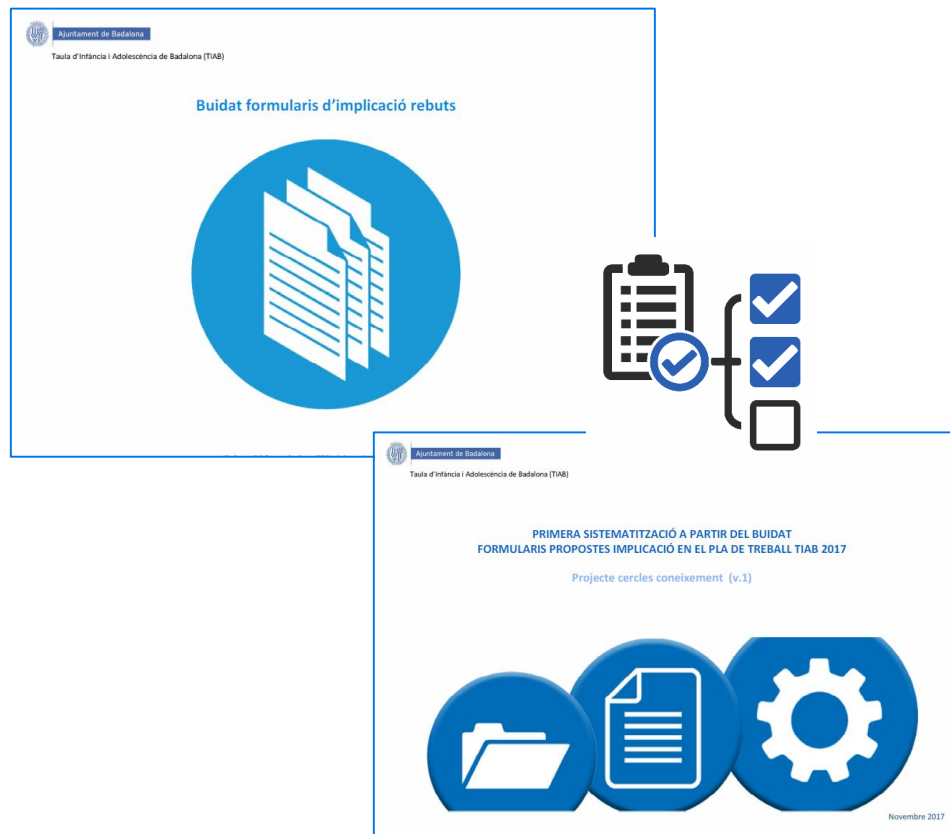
Ajuntament de Badalona

Taula d'Infància i Adolescència de Badalona (TIAB)

Buidat formularis d'implicació rebuts

Ajuntament de Badalona

Taula d'Infància i Adolescència de Badalona (TIAB)

PRIMERA SISTEMATITZACIÓ A PARTIR DEL BUIDAT FORMULARIS PROPOSTES IMPLICACIÓ EN EL PLA DE TREBALL TIAB 2017

Projecte cercles coneixement (v.1)

Novembre 2017